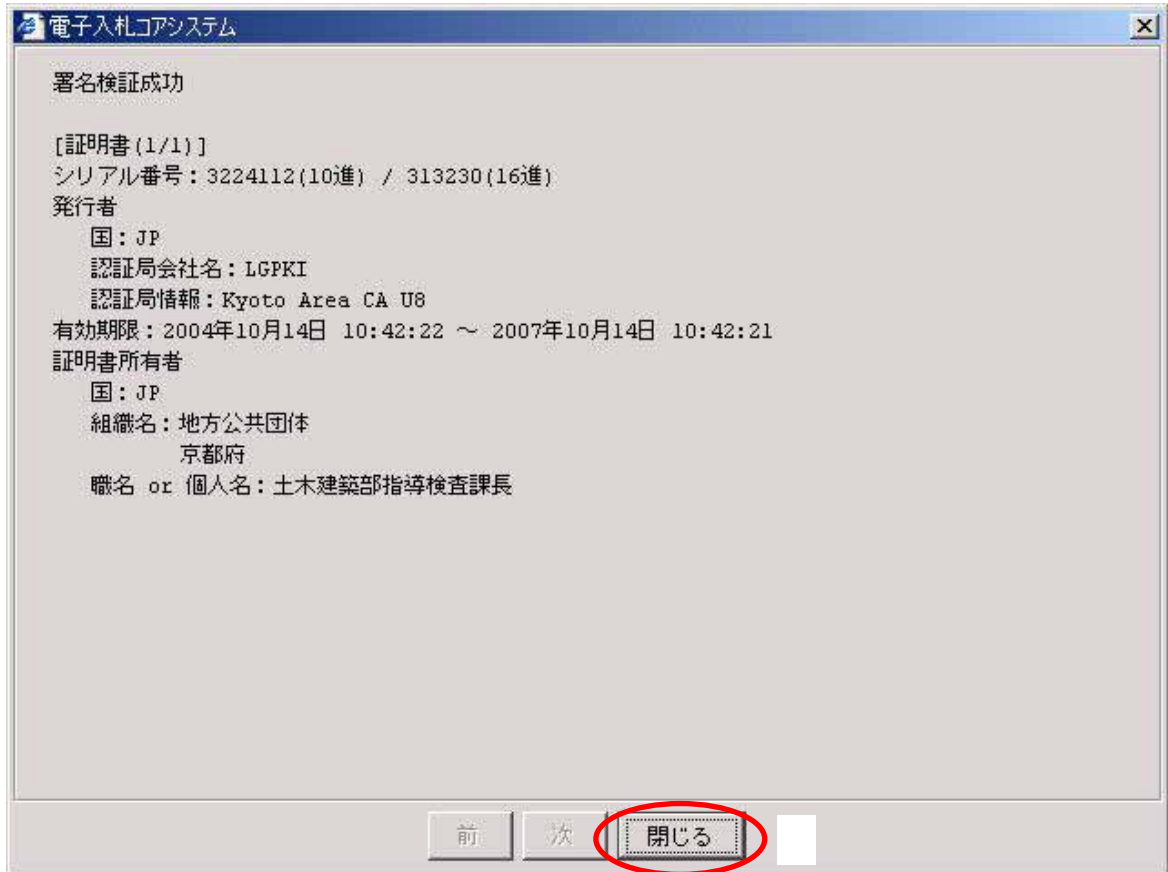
電子入札コアシステム

署名検証成功

[証明書(1/1)]
シリアル番号：3224112(10進) / 313230(16進)
発行者
国：JP
認証局会社名：LGPKI
認証局情報：Kyoto Area CA U8
有効期限：2004年10月14日 10:42:22 ～ 2007年10月14日 10:42:21
証明書所有者
国：JP
組織名：地方公共団体
京都府
職名 or 個人名：土木建築部指導検査課長

前 次 閉じる